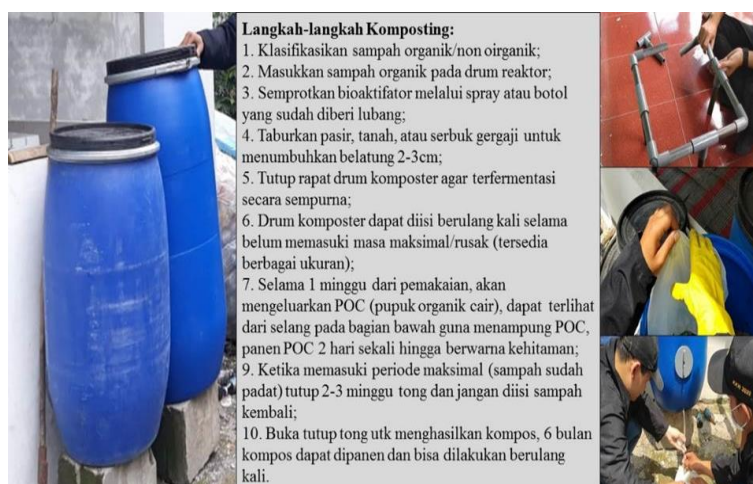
Langkah-langkah Komposting:
1. Klasifikasikan sampah organik/non oirganik;
2. Masukkan sampah organik pada drum reaktor;
3. Semprotkan bioaktifator melalui spray atau botol yang sudah diberi lubang;
4. Taburkan pasir, tanah, atau serbuk gergaji untuk menumbuhkan belatung 2-3cm;
5. Tutup rapat drum komposter agar terfermentasi secara sempurna;
6. Drum komposter dapat diisi berulang kali selama belum memasuki masa maksimal/rusak (tersedia berbagai ukuran);
7. Selama 1 minggu dari pemakaian, akan mengeluarkan POC (pupuk organik cair), dapat terlihat dari selang pada bagian bawah guna menampung POC, panen POC 2 hari sekali hingga berwarna kehitaman;
9. Ketika memasuki periode maksimal (sampah sudah padat) tutup 2-3 minggu tong dan jangan diisi sampah kembali;
10. Buka tutup tong utk menghasilkan kompos, 6 bulan kompos dapat dipanen dan bisa dilakukan berulang kali.